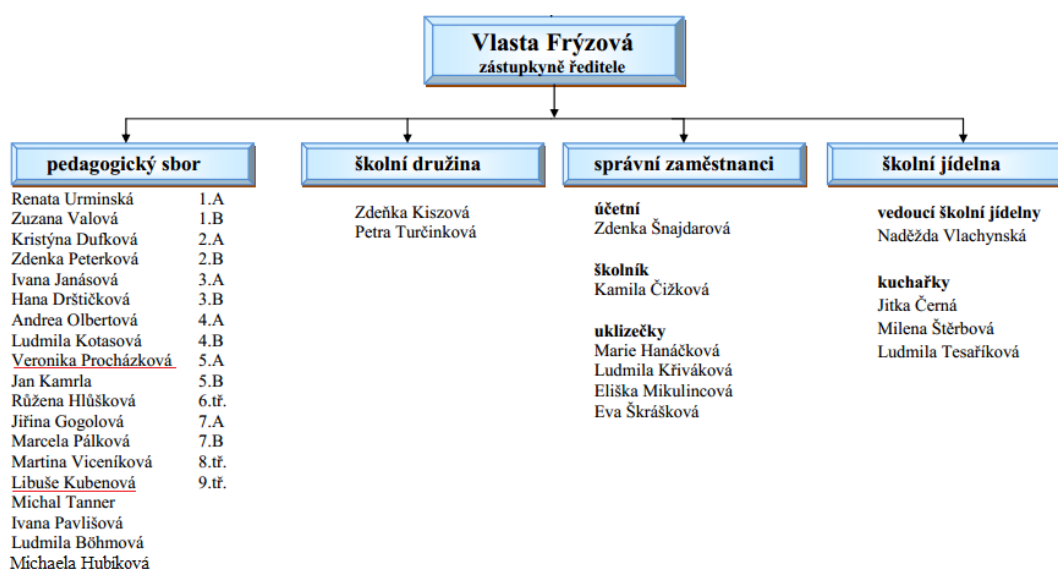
Vlasta Frýzová
zástupkyně ředitele

pedagogický sbor

| | |
|---|---|
| Renata Urminská | 1.A |
| Zuzana Valová | 1.B |
| Kristýna Dufková | 2.A |
| Zdenka Peterková | 2.B |
| Ivana Janásová | 3.A |
| Hana Drštičková | 3.B |
| Andrea Olbertová | 4.A |
| Ludmila Kotasová | 4.B |
| Veronika Procházková | 5.A |
| Jan Kamrla | 5.B |
| Růžena Hlůšková | 6.tř. |
| Jiřina Gogolová | 7.A |
| Marcela Pálková | 7.B |
| Martina Viceníková | 8.tř. |
| Libuše Kubenová | 9.tř. |
| Michal Tanner | |
| Ivana Pavlišová | |
| Ludmila Böhmová | |
| Michaela Hubíková | |

školní družina

Zdeňka Kiszová
Petra Turčinková

správní zaměstnanci

účetní
Zdenka Šnajdarová

školník
Kamila Čižková

uklizečky
Marie Hanáčková
Ludmila Křiváková
Eliška Mikulincová
Eva Škrášková

školní jídelna

vedoucí školní jídelny
Naděžda Vlachynská

kuchařky
Jitka Černá
Milena Štěrbová
Ludmila Tesaříková